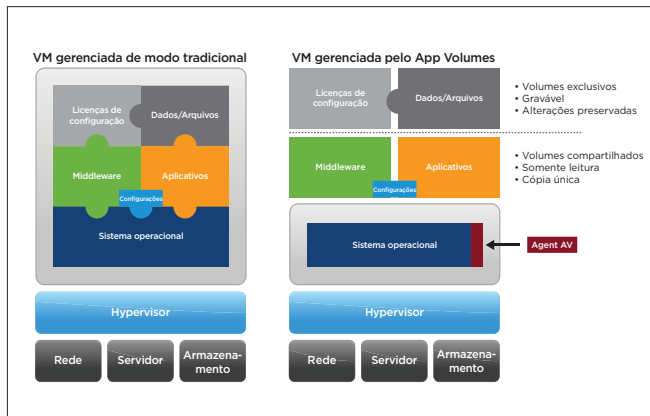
VM gerenciada de modo tradicional

Licenças de configuração

Dados/Arquivos

Middleware

Aplicativos

Configurações

Sistema operacional

Hypervisor

Rede

Servidor

Armazenamento

VM gerenciada pelo App Volumes

Licenças de configuração

Dados/Arquivos

• Volumes exclusivos
• Gravável
• Alterações preservadas

Middleware

Aplicativos

Configurações

• Volumes compartilhados
• Somente leitura
• Cópia única

Sistema operacional

Agent AV

Hypervisor

Rede

Servidor

Armazenamento